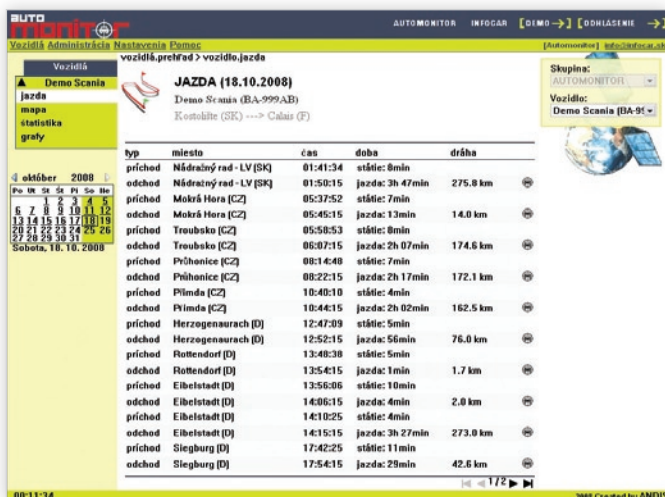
AUTO MONITOR

AUTOMONITOR INFOCAR [DEMO →] [ODHLÁSENIE →]

Vozidlá Administrácia Nastavenia Pomoc

[Automonitor] info@infocar.sk

Vozidlá
Demo Scania
jazda
mapa
štatistika
grafy

október 2008

| Po | Ut | St | Št | Pi | So | Ne |
|---|---|---|---|---|---|---|
| | | 1 | 2 | 3 | 4 | 5 |
| 6 | 7 | 8 | 9 | 10 | 11 | 12 |
| 13 | 14 | 15 | 16 | 17 | 18 | 19 |
| 20 | 21 | 22 | 23 | 24 | 25 | 26 |
| 27 | 28 | 29 | 30 | 31 | | |

Sobota, 18. 10. 2008

vozidlá.prehľad > vozidlo.jazda

JAZDA (18.10.2008)
Demo Scania (BA-999AB)
Kostolište (SK) ---> Calais (F)

Skupina:
AUTOMONITOR
Vozidlo:
Demo Scania (BA-9

| typ | miesto | čas | doba | dráha |
|---|---|---|---|---|
| príchod | Nádražný rad - LV (SK) | 01:41:34 | státie: 8min | |
| odchod | Nádražný rad - LV (SK) | 01:50:15 | jazda: 3h 47min | 275.8 km |
| príchod | Mokrá Hora (CZ) | 05:37:52 | státie: 7min | |
| odchod | Mokrá Hora (CZ) | 05:45:15 | jazda: 13min | 14.0 km |
| príchod | Troubsko (CZ) | 05:58:53 | státie: 8min | |
| odchod | Troubsko (CZ) | 06:07:15 | jazda: 2h 07min | 174.6 km |
| príchod | Průhonice (CZ) | 08:14:48 | státie: 7min | |
| odchod | Průhonice (CZ) | 08:22:15 | jazda: 2h 17min | 172.1 km |
| príchod | Přimda (CZ) | 10:40:10 | státie: 4min | |
| odchod | Přimda (CZ) | 10:44:15 | jazda: 2h 02min | 162.5 km |
| príchod | Herzogenaurach (D) | 12:47:09 | státie: 5min | |
| odchod | Herzogenaurach (D) | 12:52:15 | jazda: 56min | 76.0 km |
| príchod | Rottendorf (D) | 13:48:38 | státie: 5min | |
| odchod | Rottendorf (D) | 13:54:15 | jazda: 1min | 1.7 km |
| príchod | Eibelstadt (D) | 13:56:06 | státie: 10min | |
| odchod | Eibelstadt (D) | 14:06:15 | jazda: 4min | 2.0 km |
| príchod | Eibelstadt (D) | 14:10:25 | státie: 4min | |
| odchod | Eibelstadt (D) | 14:15:15 | jazda: 3h 27min | 273.0 km |
| príchod | Siegburg (D) | 17:42:25 | státie: 11min | |
| odchod | Siegburg (D) | 17:54:15 | jazda: 29min | 42.6 km |

1/2

00:11:34

2008 Created by ANDIS